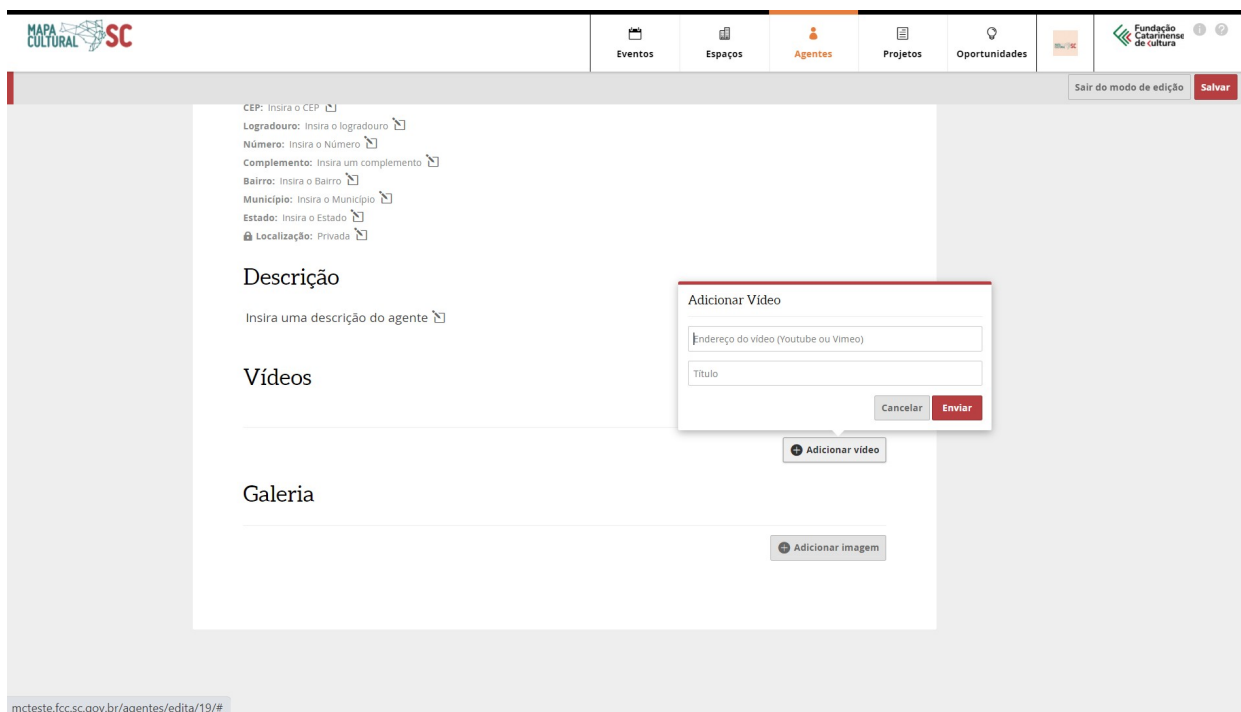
MAPA CULTURAL SC

Eventos
Espaços
Agentes
Projetos
Oportunidades

Fundação Catarinense de Cultura

Sair do modo de edição
Salvar

CEP: Insira o CEP
Logradouro: Insira o logradouro
Número: Insira o Número
Complemento: Insira um complemento
Bairro: Insira o Bairro
Município: Insira o Município
Estado: Insira o Estado
Localização: Privada

Descrição

Insira uma descrição do agente

Vídeos

Adicionar Vídeo

Endereço do vídeo (Youtube ou Vimeo)

Título

Cancelar
Enviar

Adicionar vídeo

Galeria

Adicionar imagem

mcteste.fcc.sc.gov.br/agentes/edita/19/#